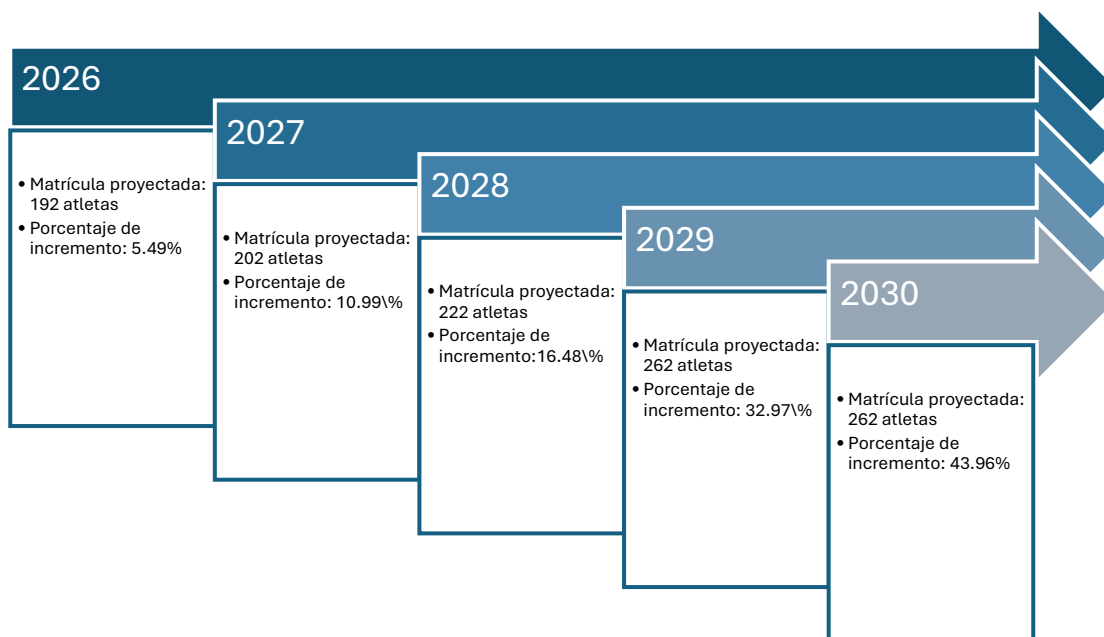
2026

• Matrícula proyectada: 192 atletas
• Porcentaje de incremento: 5.49%

2027

• Matrícula proyectada: 202 atletas
• Porcentaje de incremento: 10.99\%

2028

• Matrícula proyectada: 222 atletas
• Porcentaje de incremento:16.48\%

2029

• Matrícula proyectada: 262 atletas
• Porcentaje de incremento: 32.97\%

2030

• Matrícula proyectada: 262 atletas
• Porcentaje de incremento: 43.96%